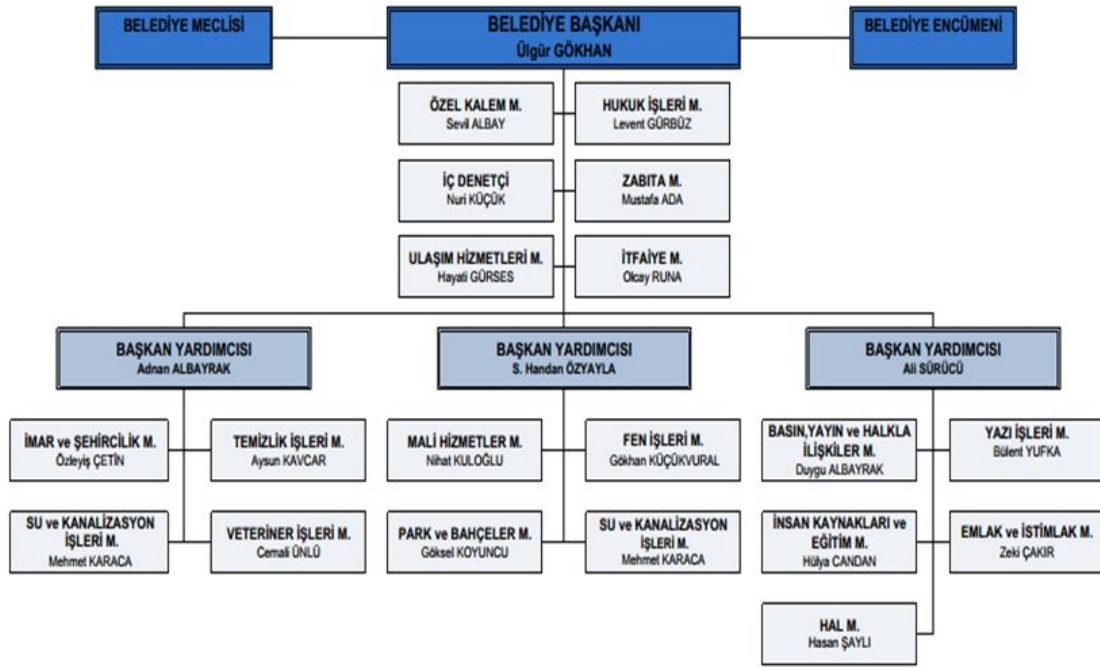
BELEDİYE MECLİSİ

BELEDİYE BAŞKANI
Ülgür GÖKHAN

BELEDİYE ENCÜMENİ

ÖZEL KALEM M.
Sevil ALBAY

HUKUK İŞLERİ M.
Levent GÜRBÜZ

İÇ DENETÇİ
Nuri KÜÇÜK

ZABITA M.
Mustafa ADA

ULAŞIM HİZMETLERİ M.
Hayati GÜRSES

İTFAİYE M.
Olcay RUNA

BAŞKAN YARDIMCISI
Adnan ALBAYRAK

BAŞKAN YARDIMCISI
S. Handan ÖZYAYLA

BAŞKAN YARDIMCISI
Ali SÜRÜCÜ

İMAR ve ŞEHİRCİLİK M.
Özleyiş ÇETİN

TEMİZLİK İŞLERİ M.
Aysun KAVCAR

SU ve KANALİZASYON İŞLERİ M.
Mehmet KARACA

VETERİNER İŞLERİ M.
Cemali ÜNLÜ

MALİ HİZMETLER M.
Nihat KULOĞLU

FEN İŞLERİ M.
Gökhan KÜÇÜKVURAL

PARK ve BAHÇELER M.
Göksel KOYUNCU

SU ve KANALİZASYON İŞLERİ M.
Mehmet KARACA

BASIN,YAYIN ve HALKLA İLİŞKİLER M.
Duygu ALBAYRAK

YAZI İŞLERİ M.
Bülent YUFKA

İNSAN KAYNAKLARI ve EĞİTİM M.
Hülya CANDAN

EMLAK ve İSTİMLAK M.
Zeki ÇAKIR

HAL M.
Hasan ŞAYLI